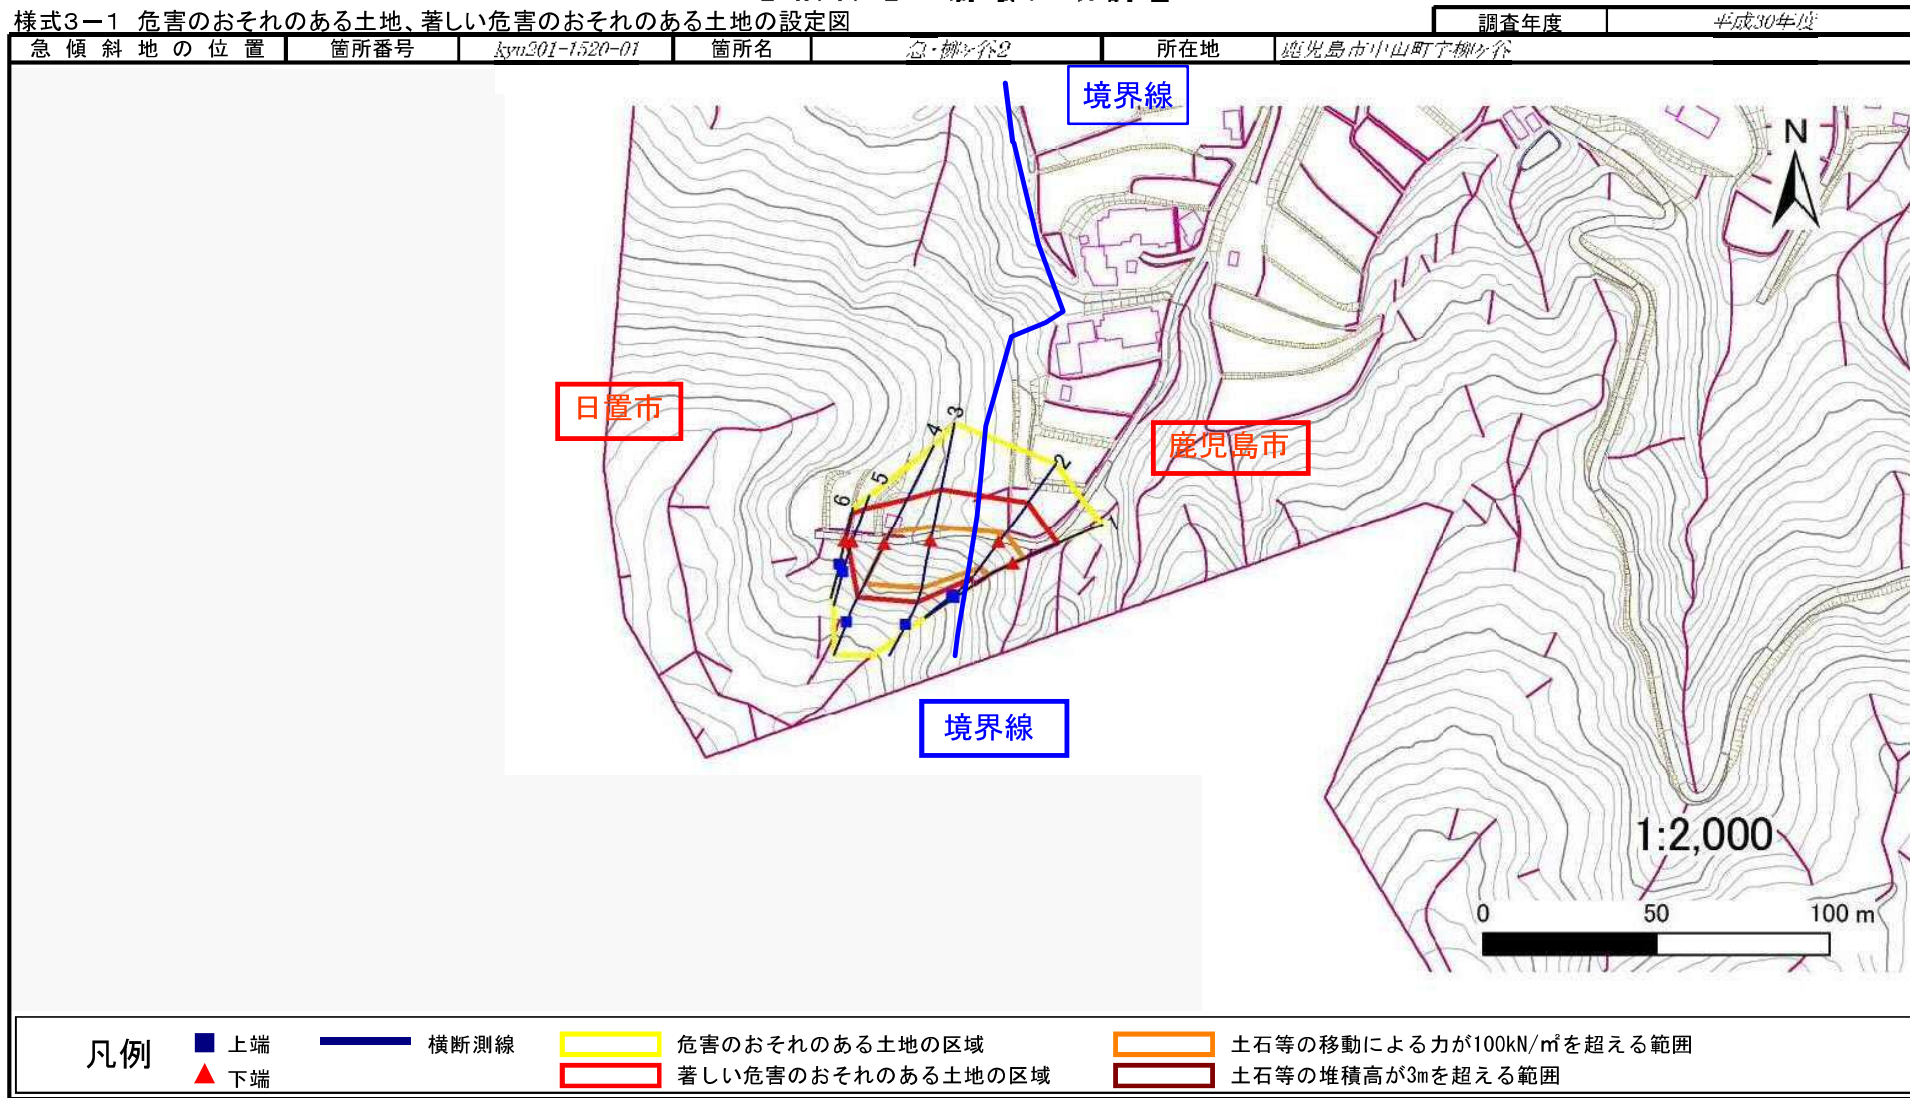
様式3ー1 危害のおそれのある土地、著しい危害のおそれのある土地の設定図

| 調査年度 | 平成30年度 |
|---|---|

| 急傾斜地の位置 | 箇所番号 | kyu201-1520-01 | 箇所名 | 急・柳ヶ谷2 | 所在地 | 鹿児島市小山田町字柳ヶ谷 |
|---|---|---|---|---|---|---|

境界線

N

日置市

鹿児島市

3
4
5
6
2
1

境界線

1:2,000

0 50 100 m

凡例
上端
下端
横断測線
危害のおそれのある土地の区域
著しい危害のおそれのある土地の区域
土石等の移動による力が100kN/㎡を超える範囲
土石等の堆積高が3mを超える範囲